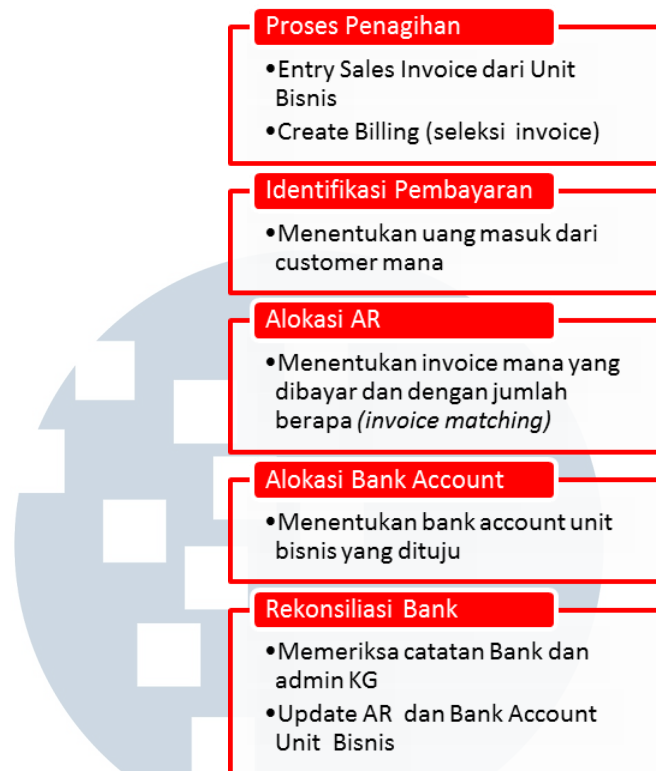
Proses Penagihan

•Entry Sales Invoice dari Unit Bisnis

•Create Billing (seleksi invoice)

Identifikasi Pembayaran

•Menentukan uang masuk dari customer mana

Alokasi AR

•Menentukan invoice mana yang dibayar dan dengan jumlah berapa *(invoice matching)*

Alokasi Bank Account

•Menentukan bank account unit bisnis yang dituju

Rekonsiliasi Bank

•Memeriksa catatan Bank dan admin KG

•Update AR dan Bank Account Unit Bisnis